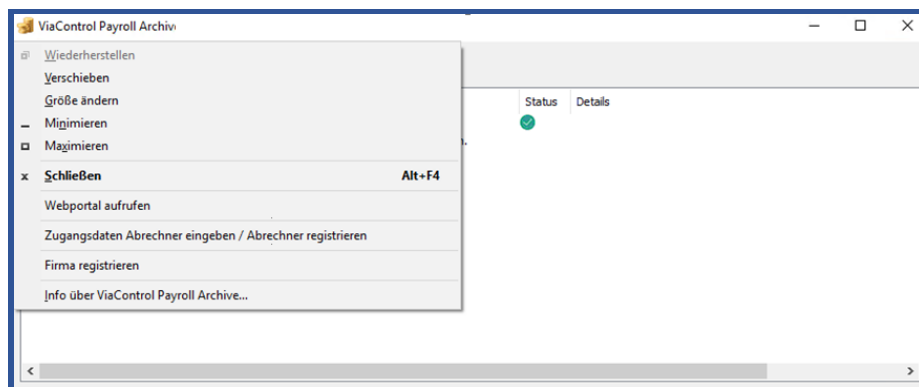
ViaControl Payroll Archiv

Wiederherstellen
Verschieben
Größe ändern
Minimieren
Maximieren
Schließen Alt+F4
Webportal aufrufen
Zugangsdaten Abrechner eingeben / Abrechner registrieren
Firma registrieren
Info über ViaControl Payroll Archive...

Status
Details
n.